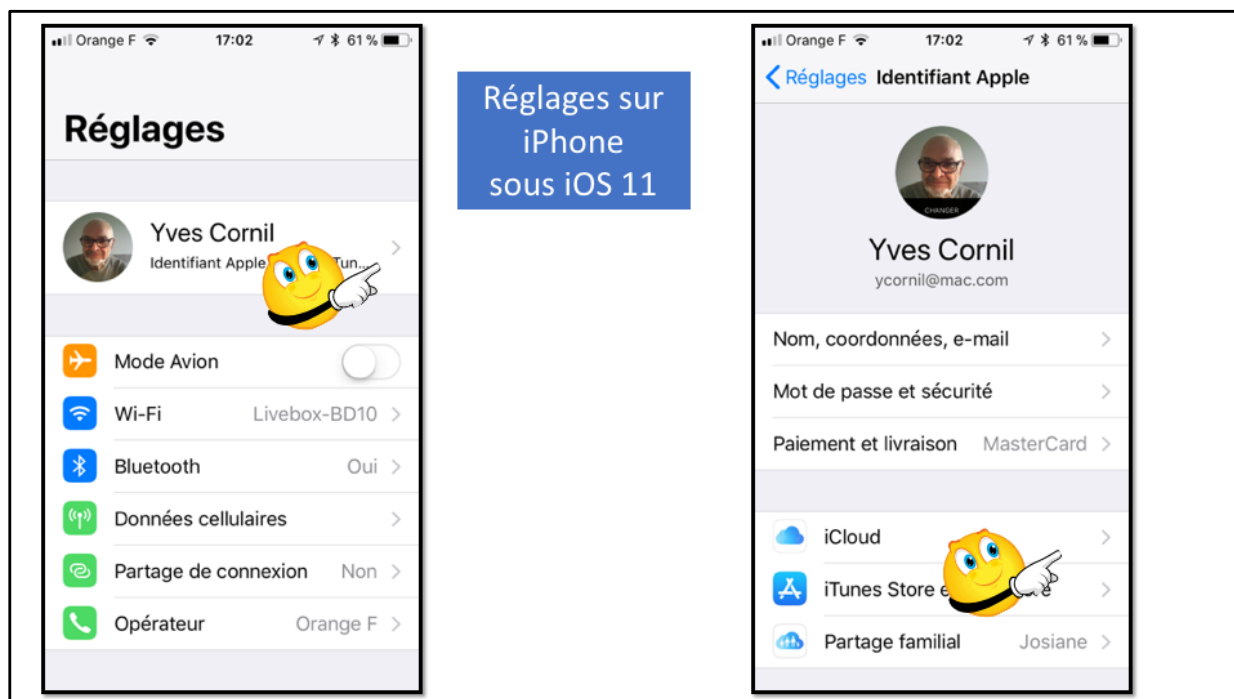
Orange F 17:02 61 %

Réglages

Yves Cornil
Identifiant Apple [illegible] Tun...

Mode Avion
Wi-Fi Livebox-BD10
Bluetooth Oui
Données cellulaires
Partage de connexion Non
Opérateur Orange F

Réglages sur iPhone sous iOS 11

Orange F 17:02 61 %

Réglages Identifiant Apple

CHANGER

Yves Cornil
ycornil@mac.com

Nom, coordonnées, e-mail
Mot de passe et sécurité
Paiement et livraison MasterCard

iCloud
iTunes Store e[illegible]e
Partage familial Josiane